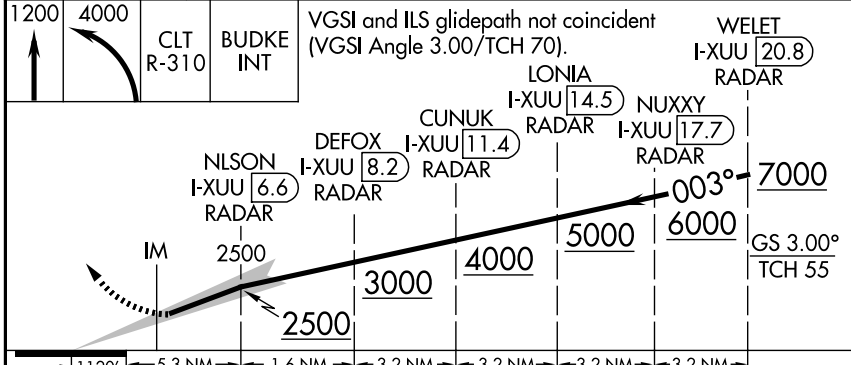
1200 | 4000 | CLT R-310 | BUDKE INT

VGSI and ILS glidepath not coincident (VGSI Angle 3.00/TCH 70).

WELET
I-XUU 20.8
RADAR

LONIA
I-XUU 14.5
RADAR

NUXXY
I-XUU 17.7
RADAR

CUNUK
I-XUU 11.4
RADAR

DEFOX
I-XUU 8.2
RADAR

NLSON
I-XUU 6.6
RADAR

003°

7000

6000

5000

4000

3000

2500

2500

IM

GS 3.00°
TCH 55

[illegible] 5.3 NM 1.6 NM 3.2 NM 3.2 NM 3.2 NM 3.2 NM